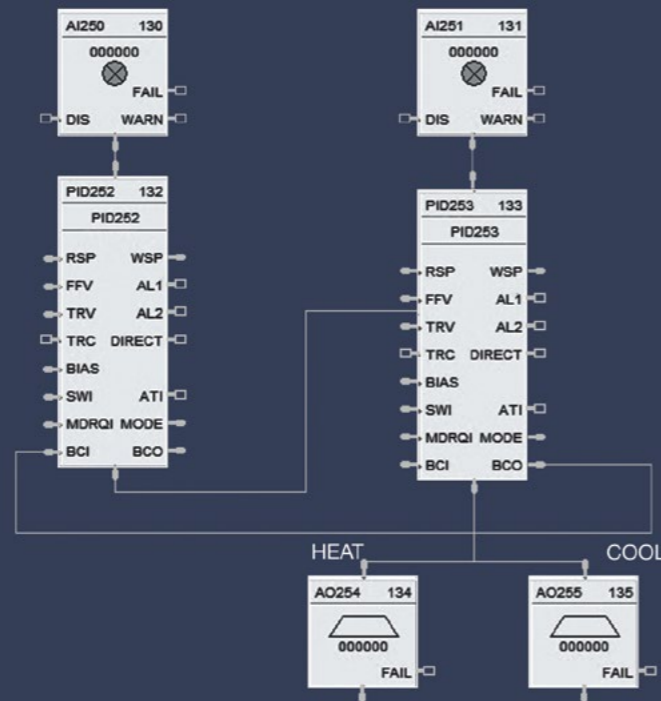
AI250 130
000000
FAIL
DIS WARN

AI251 131
000000
FAIL
DIS WARN

PID252 132
PID252
RSP WSP
FFV AL1
TRV AL2
TRC DIRECT
BIAS
SWI ATI
MDRQI MODE
BCI BCO

PID253 133
PID253
RSP WSP
FFV AL1
TRV AL2
TRC DIRECT
BIAS
SWI ATI
MDRQI MODE
BCI BCO

HEAT
COOL

AO254 134
000000
FAIL

AO255 135
000000
FAIL